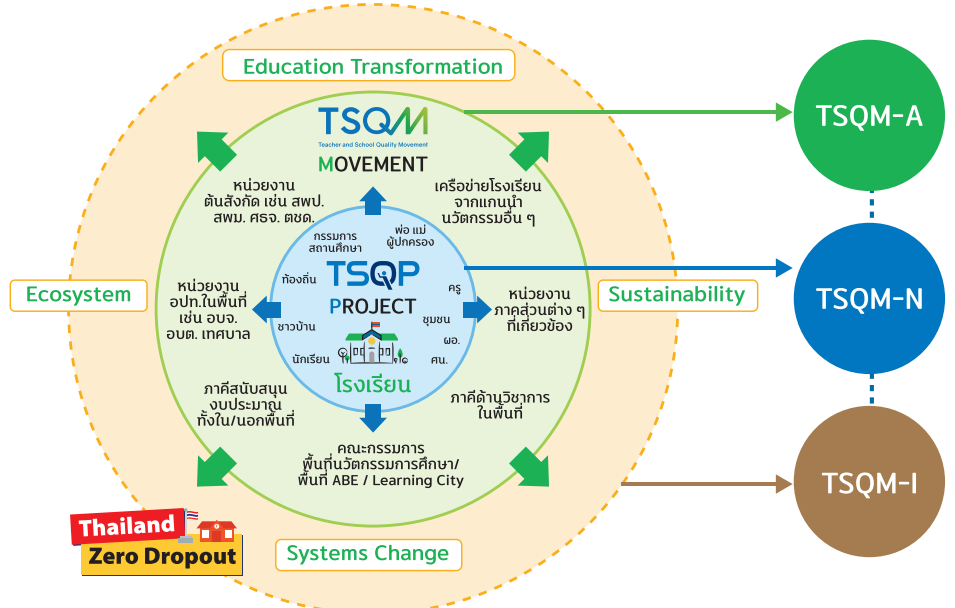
Education Transformation

TSQM
Teacher and School Quality Movement
MOVEMENT

หน่วยงานต้นสังกัด เช่น สพป. สพม. ศธจ. ตชด.

เครือข่ายโรงเรียนจากแกนนำนวัตกรรมอื่น ๆ

กรรมการสถานศึกษา

พ่อ แม่ ผู้ปกครอง

ท้องถิ่น

TSQP
PROJECT

ครู

ชาวบ้าน

ชุมชน

ผอ.

นักเรียน

ศน.

โรงเรียน

Ecosystem

หน่วยงานอปท.ในพื้นที่ เช่น อบจ. อบต. เทศบาล

หน่วยงานภาคส่วนต่าง ๆ ที่เกี่ยวข้อง

Sustainability

ภาคีสนับสนุนงบประมาณ ทั้งใน/นอกพื้นที่

ภาคีด้านวิชาการในพื้นที่

คณะกรรมการพื้นที่นวัตกรรมการศึกษา/ พื้นที่ ABE / Learning City

Systems Change

Thailand
Zero Dropout

TSQM-A

TSQM-N

TSQM-I